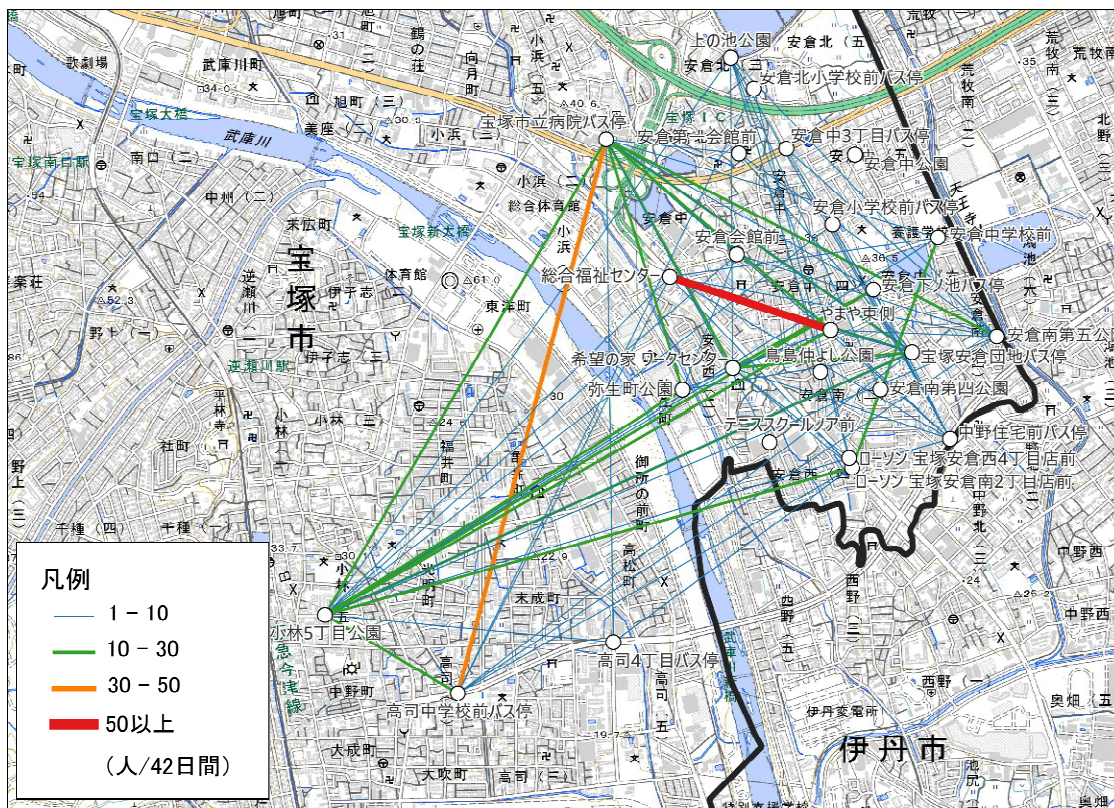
上の池公園
安倉北（五
安倉北小学校前バス停
宝塚市立病院バス停
安倉第二会館前
安倉中3丁目バス停
安倉中公園
安倉小学校前バス停
安倉会館前
養護学校
安倉中学校前
総合福祉センター
安倉下ノ池バス停
やまや東側
安倉南第五公園
希望の家ワークセンター
鳥島仲よし公園
宝塚安倉団地バス停
弥生町公園
安倉南第四公園
テニススクールノア前
中野住宅前バス停
ローソン宝塚安倉西4丁目店前
ローソン宝塚安倉南2丁目店前
小林5丁目公園
高司4丁目バス停
高司中学校前バス停
宝塚市
伊丹市
武庫川
宝塚大橋
宝塚南口駅
宝塚新大橋
逆瀬川駅
歌劇場
武庫川町
南口（二）
中州（二）
末広町
美座（二）
旭町（三）
小浜
小浜（二）
総合体育館
体育館
東洋町
伊子志（二）
伊子志（三）
逆瀬川
小林
福井町
御所の前町
光明町
末成町
高松町
高司
中野町
大成町
大吹町
平林寺
社町
千種（四）
千種（一）
野上（三）
西野
西野（一）
中野西
中野東
奥畑
伊丹変電所
荒牧
荒牧南
北野
天王寺
鶴の荘
向月町
安倉中
安倉南
安倉西
安倉中（四）
中野北
宝塚I.C
凡例
1 - 10
10 - 30
30 - 50
50以上
（人/42日間）